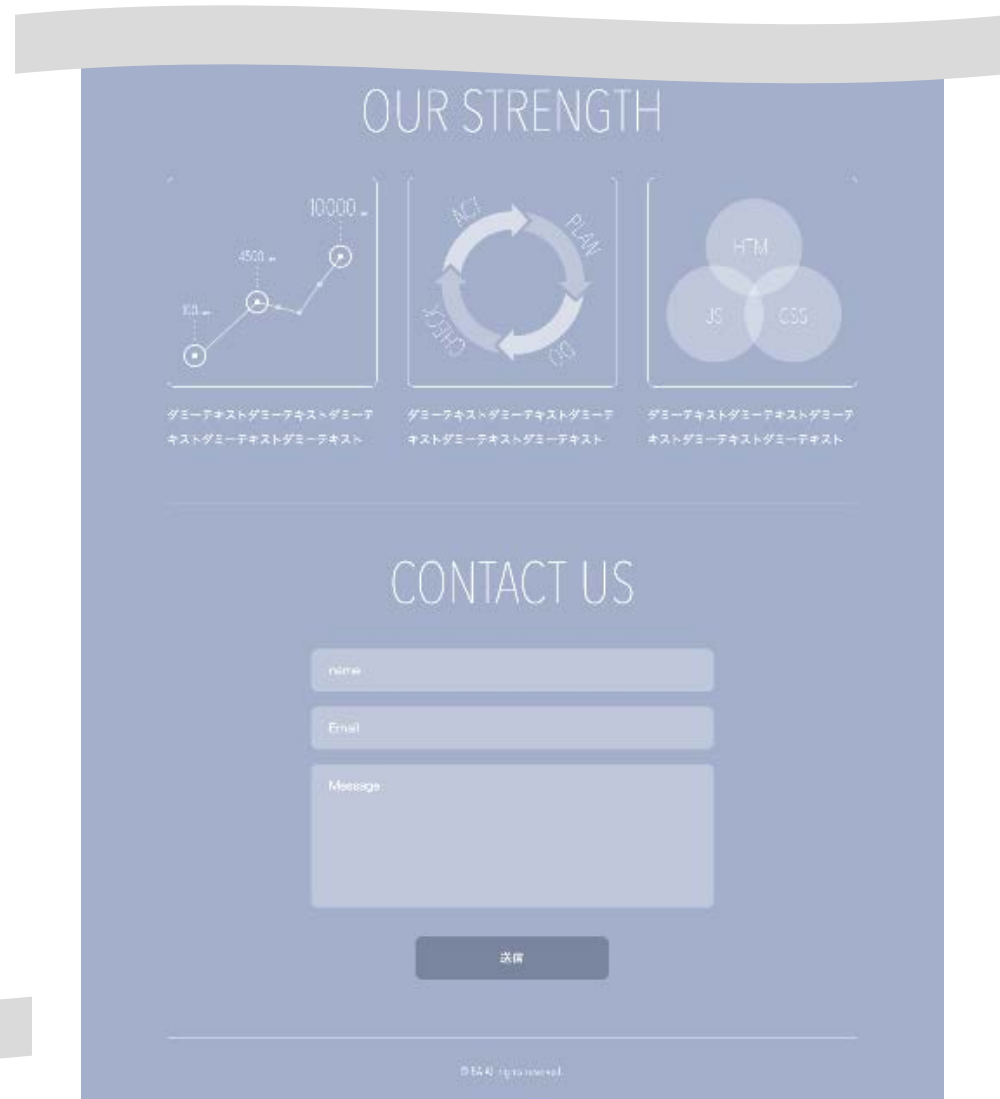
OUR STRENGTH

10000

4500

100

ACT

PLAN

DO

CHECK

HTM

JS

CSS

ダミーテキストダミーテキストダミーテキストダミーテキストダミーテキスト

ダミーテキストダミーテキストダミーテキストダミーテキストダミーテキスト

ダミーテキストダミーテキストダミーテキストダミーテキストダミーテキスト

CONTACT US

name

Email

Message

送信

© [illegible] rights reserved.